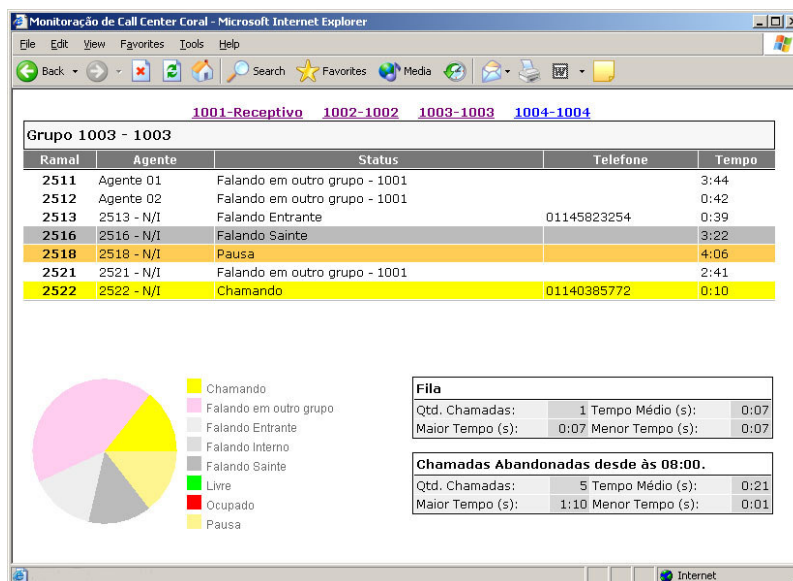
Monitoração de Call Center Coral - Microsoft Internet Explorer

File Edit View Favorites Tools Help

Back Search Favorites Media

1001-Receptivo 1002-1002 1003-1003 1004-1004

Grupo 1003 - 1003

| Ramal | Agente | Status | Telefone | Tempo |
|---|---|---|---|---|
| 2511 | Agente 01 | Falando em outro grupo - 1001 | | 3:44 |
| 2512 | Agente 02 | Falando em outro grupo - 1001 | | 0:42 |
| 2513 | 2513 - N/I | Falando Entrante | 01145823254 | 0:39 |
| 2516 | 2516 - N/I | Falando Sainte | | 3:22 |
| 2518 | 2518 - N/I | Pausa | | 4:06 |
| 2521 | 2521 - N/I | Falando em outro grupo - 1001 | | 2:41 |
| 2522 | 2522 - N/I | Chamando | 01140385772 | 0:10 |

Chamando
Falando em outro grupo
Falando Entrante
Falando Interno
Falando Sainte
Livre
Ocupado
Pausa

Fila

| Qtd. Chamadas: | 1 | Tempo Médio (s): | 0:07 |
|---|---|---|---|
| Maior Tempo (s): | 0:07 | Menor Tempo (s): | 0:07 |

Chamadas Abandonadas desde às 08:00.

| Qtd. Chamadas: | 5 | Tempo Médio (s): | 0:21 |
|---|---|---|---|
| Maior Tempo (s): | 1:10 | Menor Tempo (s): | 0:01 |

Internet